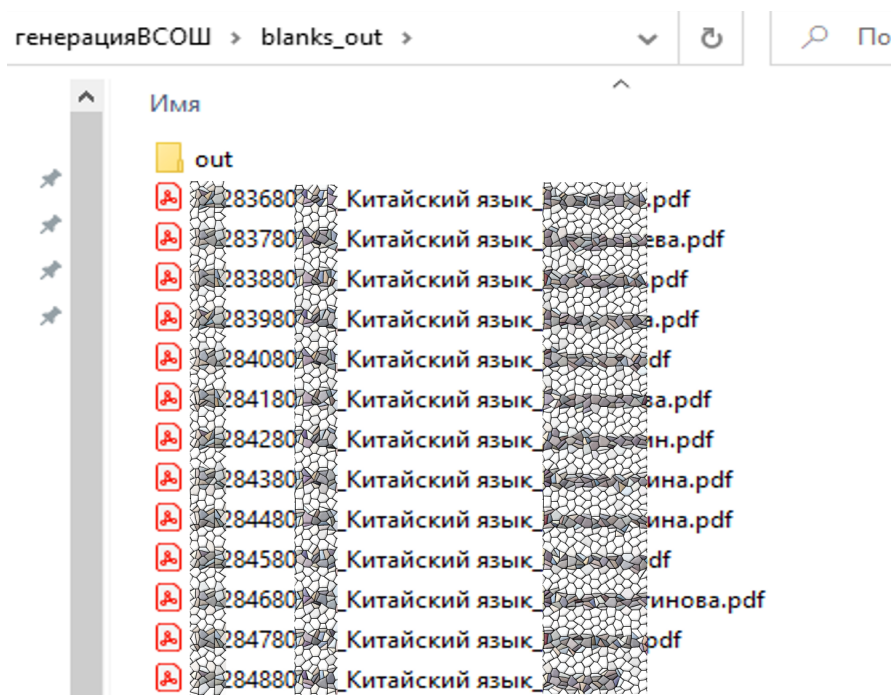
генерацияВСОШ > blanks_out >

По

Имя

out
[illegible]283680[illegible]_Китайский язык_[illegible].pdf
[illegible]283780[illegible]_Китайский язык_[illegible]ева.pdf
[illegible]283880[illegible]_Китайский язык_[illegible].pdf
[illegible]283980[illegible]_Китайский язык_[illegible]а.pdf
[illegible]284080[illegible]_Китайский язык_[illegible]df
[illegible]284180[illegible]_Китайский язык_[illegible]ва.pdf
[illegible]284280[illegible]_Китайский язык_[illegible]ин.pdf
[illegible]284380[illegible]_Китайский язык_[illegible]ина.pdf
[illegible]284480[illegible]_Китайский язык_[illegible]ина.pdf
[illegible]284580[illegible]_Китайский язык_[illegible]df
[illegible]284680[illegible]_Китайский язык_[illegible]инова.pdf
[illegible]284780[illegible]_Китайский язык_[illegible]pdf
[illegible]284880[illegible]_Китайский язык_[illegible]